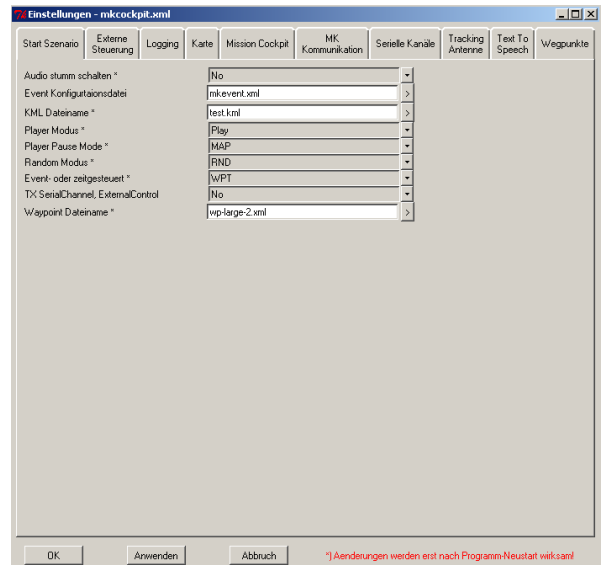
Einstellungen - mkcockpit.xml

Start Szenario | Externe Steuerung | Logging | Karte | Mission Cockpit | MK Kommunikation | Serielle Kanäle | Tracking Antenne | Text To Speech | Wegpunkte

| | |
|---|---|
| Audio stumm schalten * | No |
| Event Konfigurtaionsdatei | mk.event.xml |
| KML Dateiname * | test.kml |
| Player Modus * | Play |
| Player Pause Mode * | MAP |
| Random Modus * | RND |
| Event- oder zeitgesteuert * | WPT |
| TX SerialChannel, ExternalControl | No |
| Waypoint Dateiname * | wp-large-2.xml |

OK | Anwenden | Abbruch

*) Aenderungen werden erst nach Programm-Neustart wirksam!